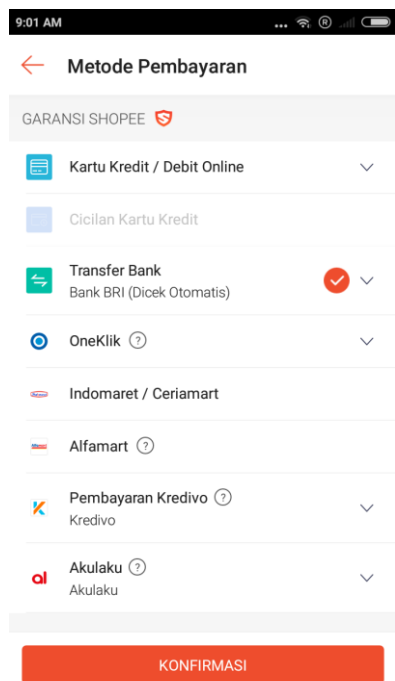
9:01 AM

Metode Pembayaran

GARANSI SHOPEE

Kartu Kredit / Debit Online

Cicilan Kartu Kredit

Transfer Bank
Bank BRI (Dicek Otomatis)

OneKlik ?

Indomaret / Ceriamart

Alfamart ?

Pembayaran Kredivo ?
Kredivo

Akulaku ?
Akulaku

KONFIRMASI